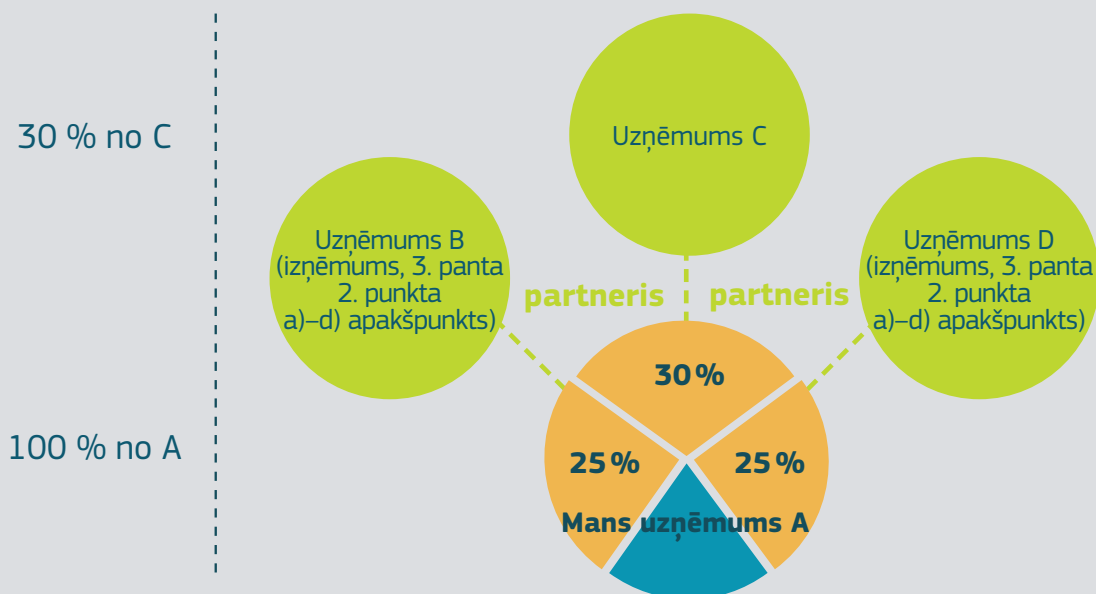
30 % no C

100 % no A

Uzņēmums C

Uzņēmums B (izņēmums, 3. panta 2. punkta a)–d) apakšpunkts)

partneris

partneris

Uzņēmums D (izņēmums, 3. panta 2. punkta a)–d) apakšpunkts)

30 %

25 %

25 %

Mans uzņēmums A